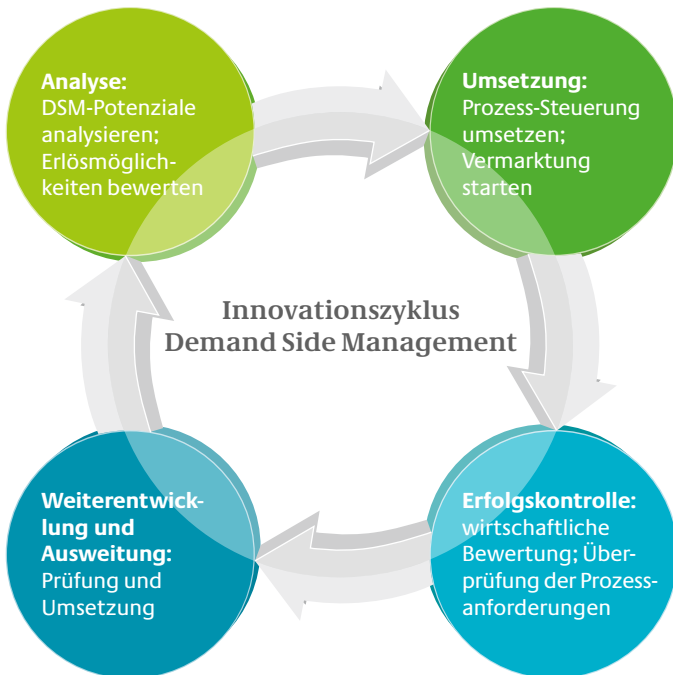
**Analyse:**
DSM-Potenziale analysieren; Erlösmöglichkeiten bewerten

**Umsetzung:**
Prozess-Steuerung umsetzen; Vermarktung starten

Innovationszyklus
Demand Side Management

**Weiterentwicklung und Ausweitung:**
Prüfung und Umsetzung

**Erfolgskontrolle:**
wirtschaftliche Bewertung; Überprüfung der Prozessanforderungen